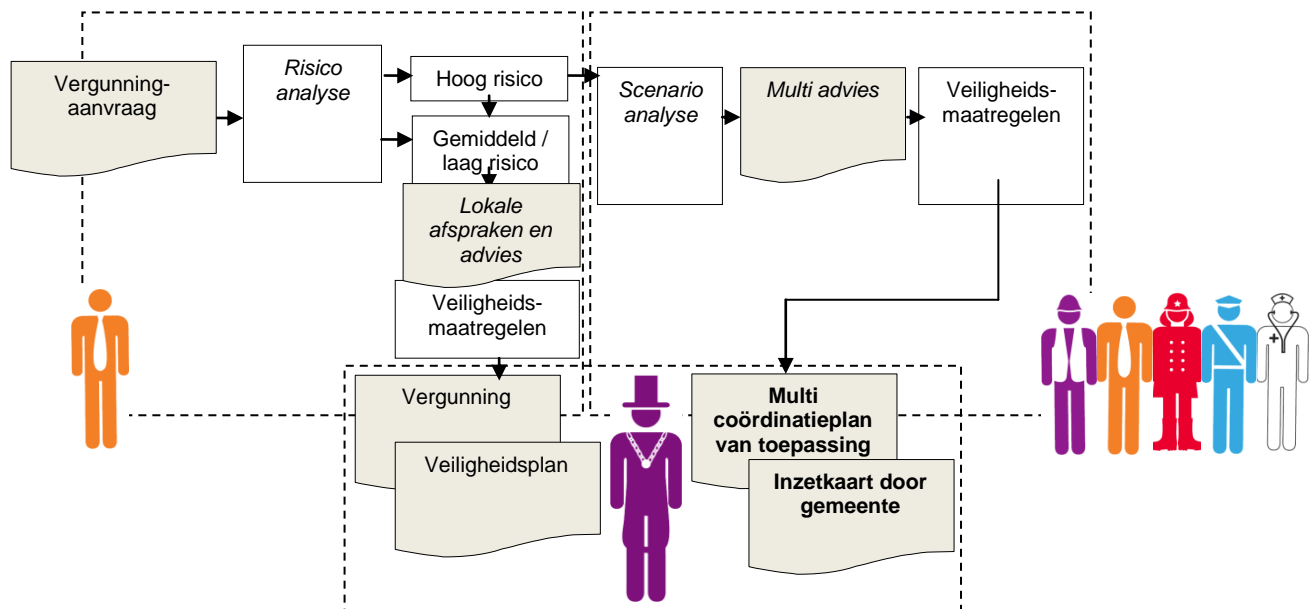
Vergunning-aanvraag

Risico analyse

Hoog risico

Gemiddeld / laag risico

Lokale afspraken en advies

Veiligheids-maatregelen

Scenario analyse

Multi advies

Veiligheids-maatregelen

Vergunning

Veiligheidsplan

Multi coördinatieplan van toepassing

Inzetkaart door gemeente